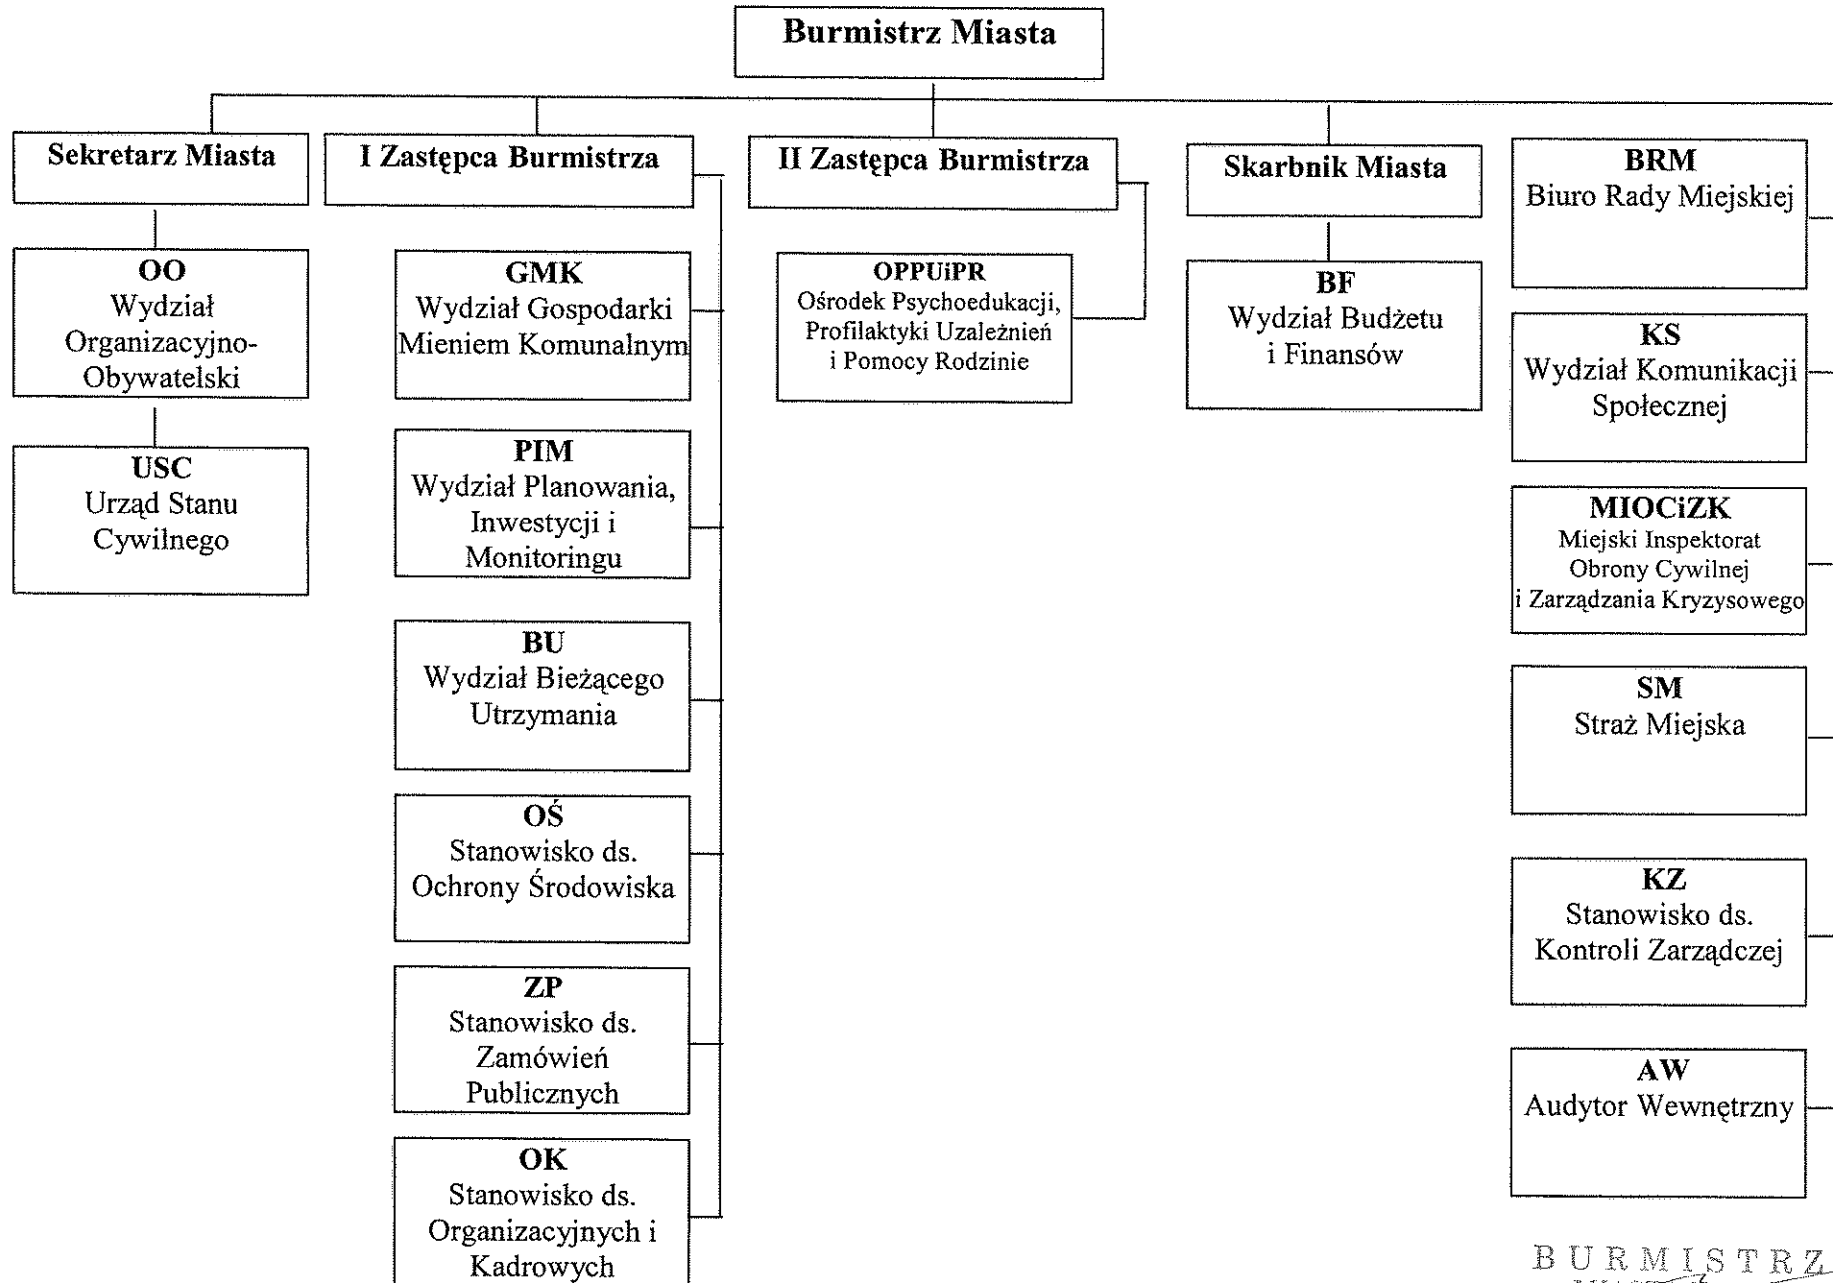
Burmistrz Miasta

Sekretarz Miasta

OO
Wydział Organizacyjno-Obywatelski

USC
Urząd Stanu Cywilnego

I Zastępca Burmistrza

GMK
Wydział Gospodarki Mieniem Komunalnym

PIM
Wydział Planowania, Inwestycji i Monitoringu

BU
Wydział Bieżącego Utrzymania

OŚ
Stanowisko ds. Ochrony Środowiska

ZP
Stanowisko ds. Zamówień Publicznych

OK
Stanowisko ds. Organizacyjnych i Kadrowych

II Zastępca Burmistrza

OPPUiPR
Ośrodek Psychoedukacji, Profilaktyki Uzależnień i Pomocy Rodzinie

Skarbnik Miasta

BF
Wydział Budżetu i Finansów

BRM
Biuro Rady Miejskiej

KS
Wydział Komunikacji Społecznej

MIOCiZK
Miejski Inspektorat Obrony Cywilnej i Zarządzania Kryzysowego

SM
Straż Miejska

KZ
Stanowisko ds. Kontroli Zarządczej

AW
Audytor Wewnętrzny

BURMISTRZ